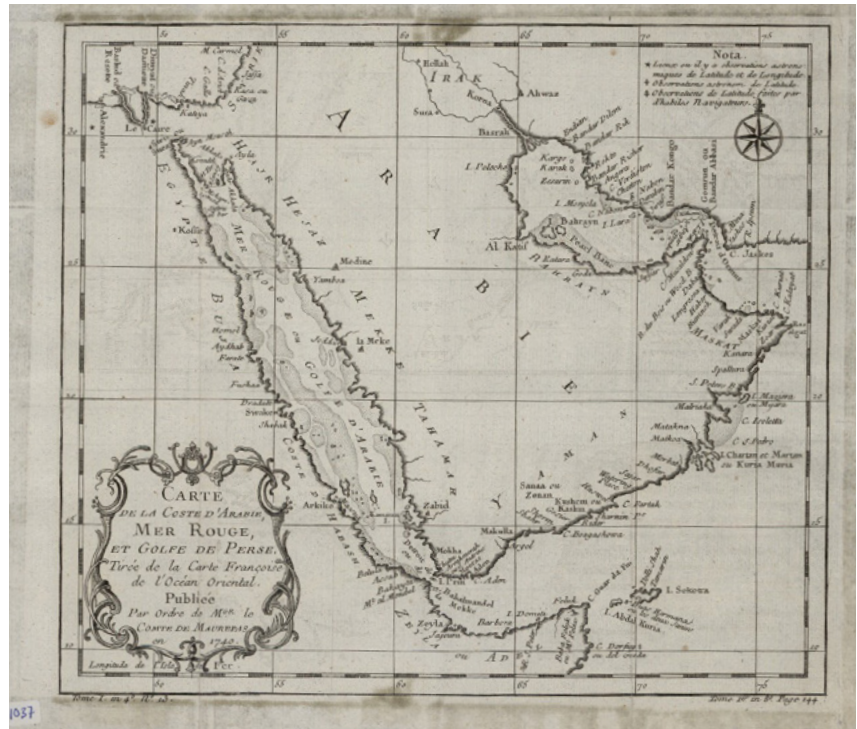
CARTE DE LA COSTE D'ARABIE, MER ROUGE, ET GOLFE DE PERSE. Tirée de la Carte Françoise de l'Océan Oriental. Publiée Par Ordre de Mgr. le COMTE DE MAUREPAS en 1740

Nota.
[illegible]

ARABIE
IRAK
Ahwas
Korna
Basrah
Suca
I. Pelocho
Karak
Bahrayn
Al. Katif
Pearl Bank
Medine
Yambo
la Meke
Jodda
MER ROUGE
GOLFE D'ARABIE
HEJAZ
MEKKE
TAHAMAH
YEMAN
Zabid
Mokha
Sanaa ou Zenan
Aden
Makalla
Kushem ou Kashin
C. Fartak
C. Bagashowa
I. Sokotra
I. Abdal Kuria
C. Guardafui
MASKAT
C. Rasalgat
C. Masira
I. Chartan et Martan ou Kuria Muria
Gomron ou Bandar Abbas
C. Jasques
EGYPTE
Le Caire
Alexandrie
Kosir
BUJA
Suakem
Arkiko
COSTE D'HABASH
Babelmandel
Zeyla
Barbora
ADEL
Longitude de l'Isle de Fer

Tome I. in 4°. N° 10.
Tome IV. in 12°. Page 144.
1037